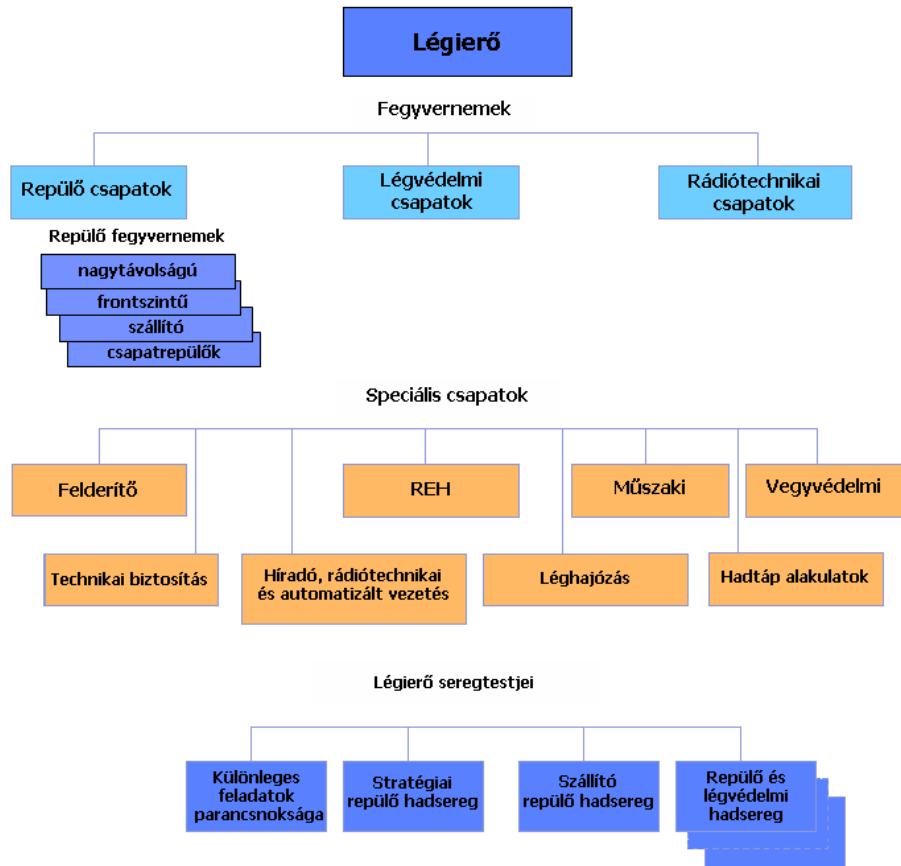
Légierő

Fegyvernemek

Repülő csapatok

Légvédelmi csapatok

Rádiótechnikai csapatok

Repülő fegyvernemek

nagytávolságú

frontszintű

szállító

csapatrepülők

Speciális csapatok

Felderítő

REH

Műszaki

Vegyvédelmi

Technikai biztosítás

Híradó, rádiótechnikai és automatizált vezetés

Léghajózás

Hadtáp alakulatok

Légierő seregtestjei

Különleges feladatok parancsnoksága

Stratégiai repülő hadsereg

Szállító repülő hadsereg

Repülő és légvédelmi hadsereg